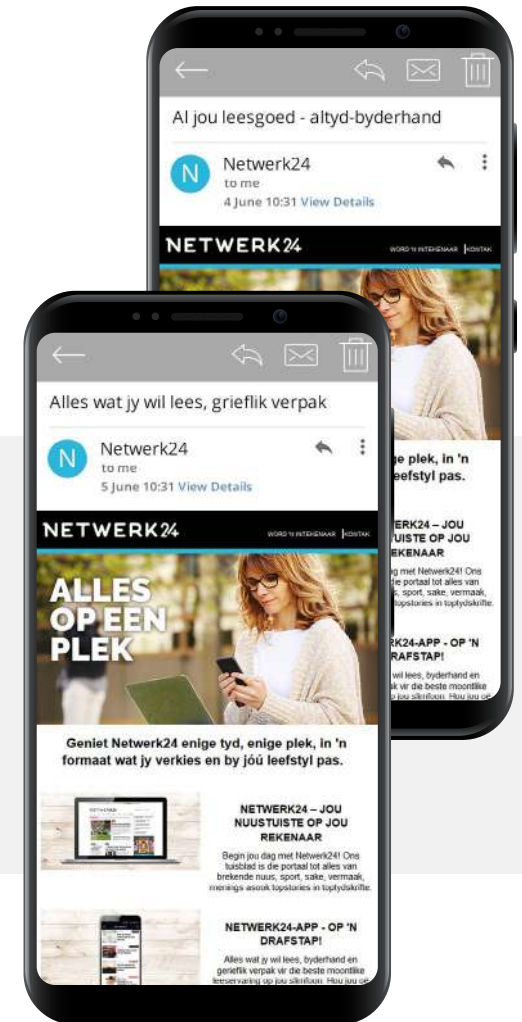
Al jou leesgoed - altyd-byderhand

N Netwerk24
to me
4 June 10:31 View Details

NETWERK24
WORD 'N INTEKENAAR | KONTAK

ge plek, in 'n
eefstyl pas.

RK24 – JOU
UISTE OP JOU
EKENAAR

g met Netwerk24! Ons
die portaal tot alles van
s, sport, sake, vermaak,
topstories in toptydskrifte.

RK24-APP - OP 'N
DRAFSTAP!

wil lees, byderhand en
k vir die beste moontlike
op jou slimfoon. Hou jou

Alles wat jy wil lees, grieflik verpak

N Netwerk24
to me
5 June 10:31 View Details

NETWERK24
WORD 'N INTEKENAAR | KONTAK

ALLES OP EEN PLEK

Geniet Netwerk24 enige tyd, enige plek, in 'n formaat wat jy verkies en by jóú leefstyl pas.

NETWERK24 – JOU NUUSTUISTE OP JOU REKENAAR

Begin jou dag met Netwerk24! Ons tuisblad is die portaal tot alles van brekende nuus, sport, sake, vermaak, menings asook topstories in toptydskrifte.

NETWERK24-APP - OP 'N DRAFSTAP!

Alles wat jy wil lees, byderhand en grieflik verpak vir die beste moontlike leeservaring op jou slimfoon. Hou jou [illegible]